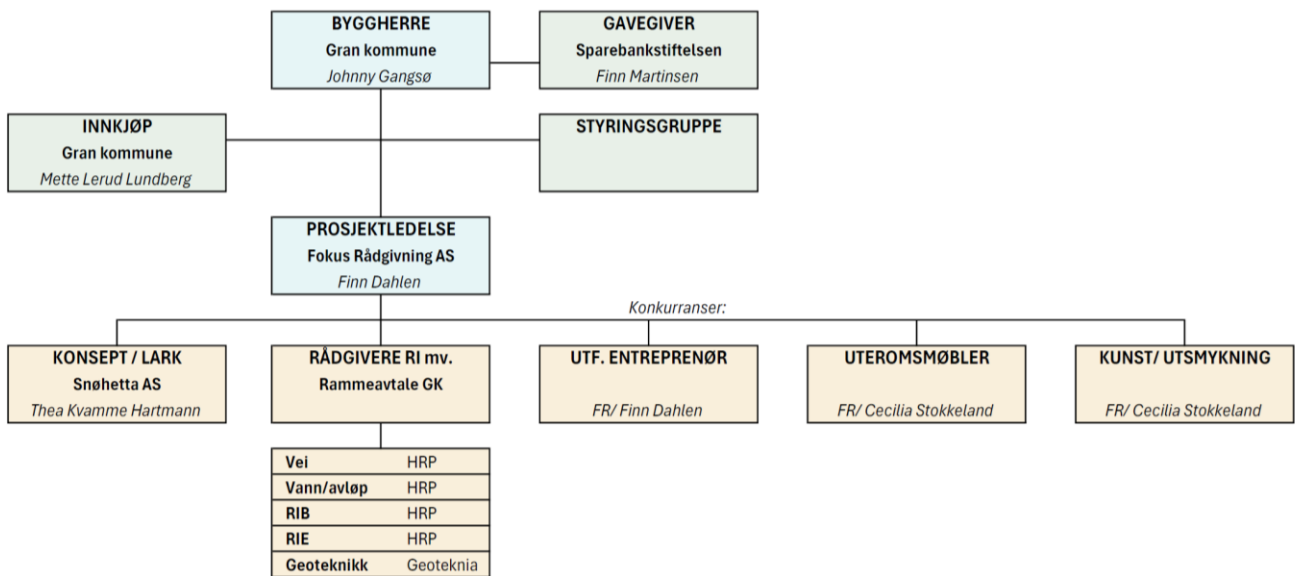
BYGGHERRE
Gran kommune
Johnny Gangsø

GAVEGIVER
Sparebankstiftelsen
Finn Martinsen

INNKJØP
Gran kommune
Mette Lerud Lundberg

STYRINGSGRUPPE

PROSJEKTLEDELSE
Fokus Rådgivning AS
Finn Dahlen

Konkurranser:

KONSEPT / LARK
Snøhetta AS
Thea Kvamme Hartmann

RÅDGIVERE RI mv.
Rammeavtale GK

UTF. ENTREPRENØR
FR/ Finn Dahlen

UTEROMSMØBLER
FR/ Cecilia Stokkeland

KUNST/ UTSMYKNING
FR/ Cecilia Stokkeland

| | |
|---|---|
| Vei | HRP |
| Vann/avløp | HRP |
| RIB | HRP |
| RIE | HRP |
| Geoteknikk | Geoteknia |